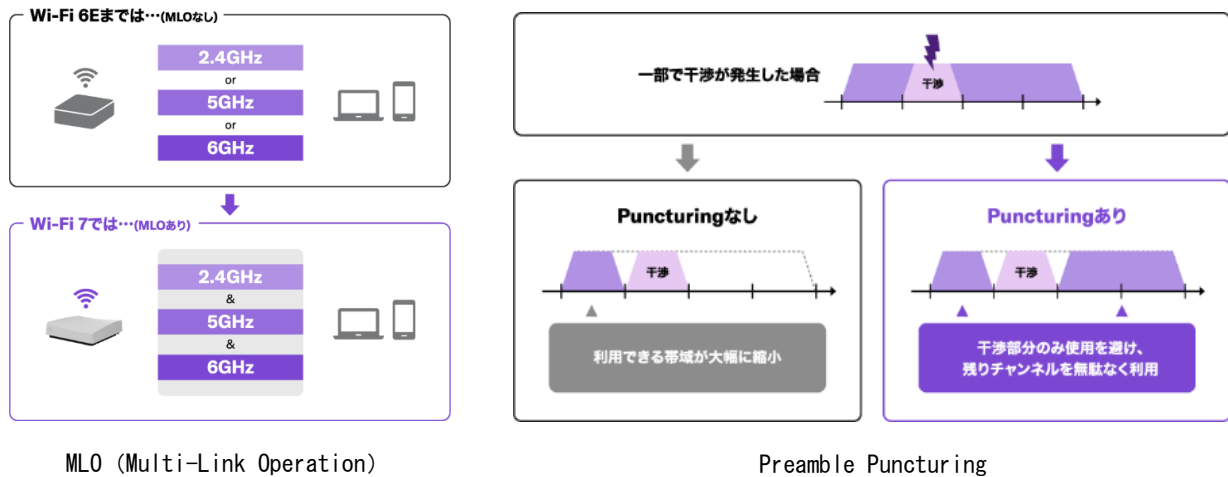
Wi-Fi 6Eまでは…(MLOなし)

2.4GHz
or
5GHz
or
6GHz

Wi-Fi 7では…(MLOあり)

2.4GHz
&
5GHz
&
6GHz

MLO（Multi-Link Operation）

一部で干渉が発生した場合

干渉

Puncturingなし

干渉

利用できる帯域が大幅に縮小

Puncturingあり

干渉

干渉部分のみ使用を避け、残りチャンネルを無駄なく利用

Preamble Puncturing